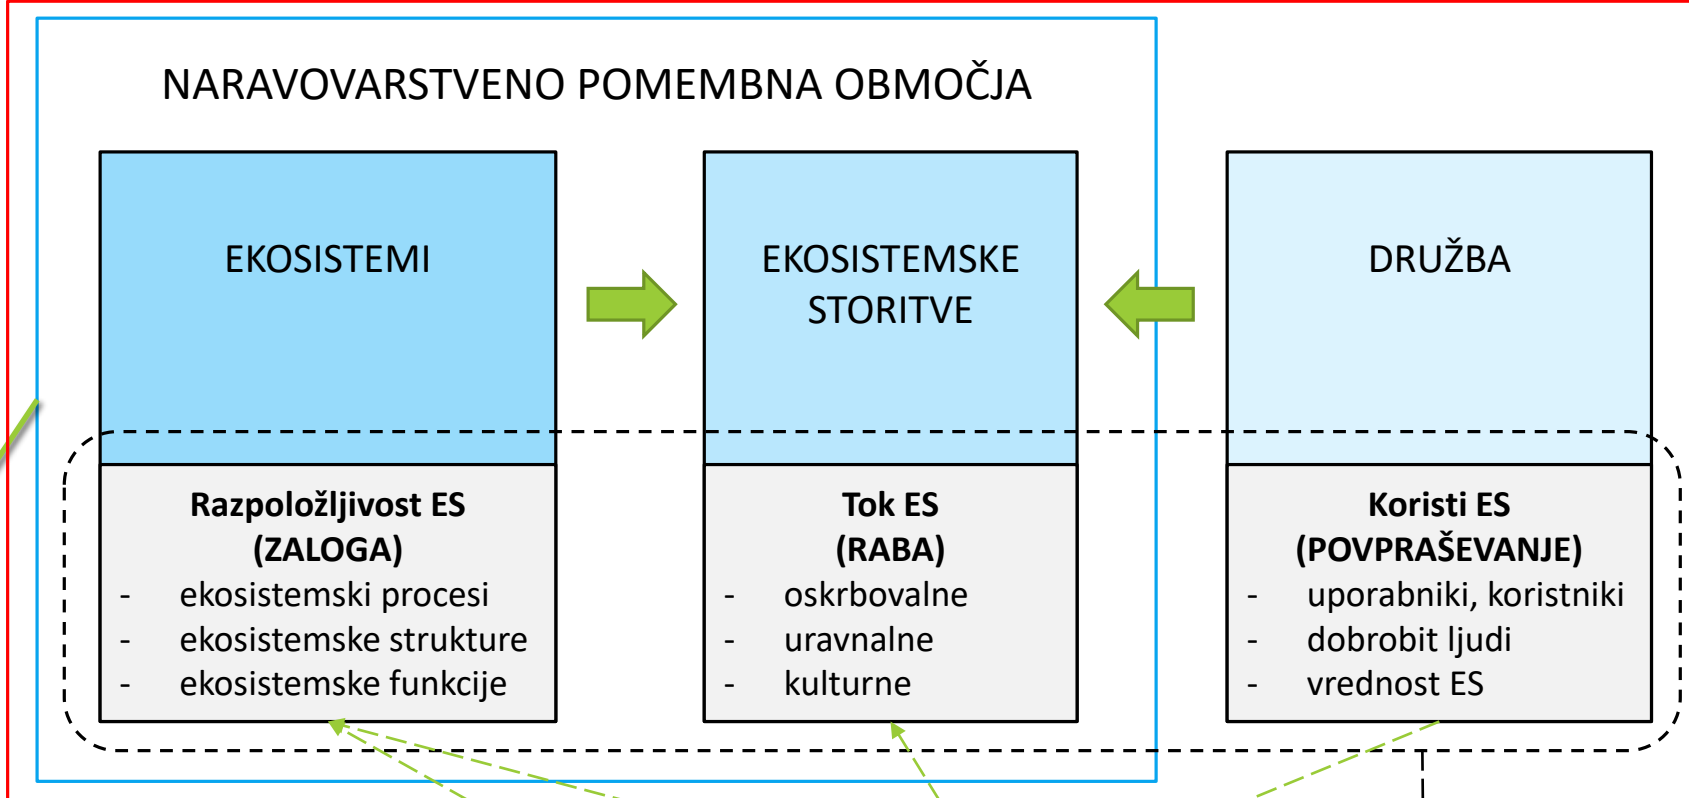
NARAVOVARSTVENO POMEMBNA OBMOČJA

EKOSISTEMI

EKOSISTEMSKE STORITVE

DRUŽBA

**Razpoložljivost ES (ZALOGA)**
- ekosistemski procesi
- ekosistemske strukture
- ekosistemske funkcije

**Tok ES (RABA)**
- oskrbovalne
- uravnalne
- kulturne

**Koristi ES (POVPRAŠEVANJE)**
- uporabniki, koristniki
- dobrobit ljudi
- vrednost ES